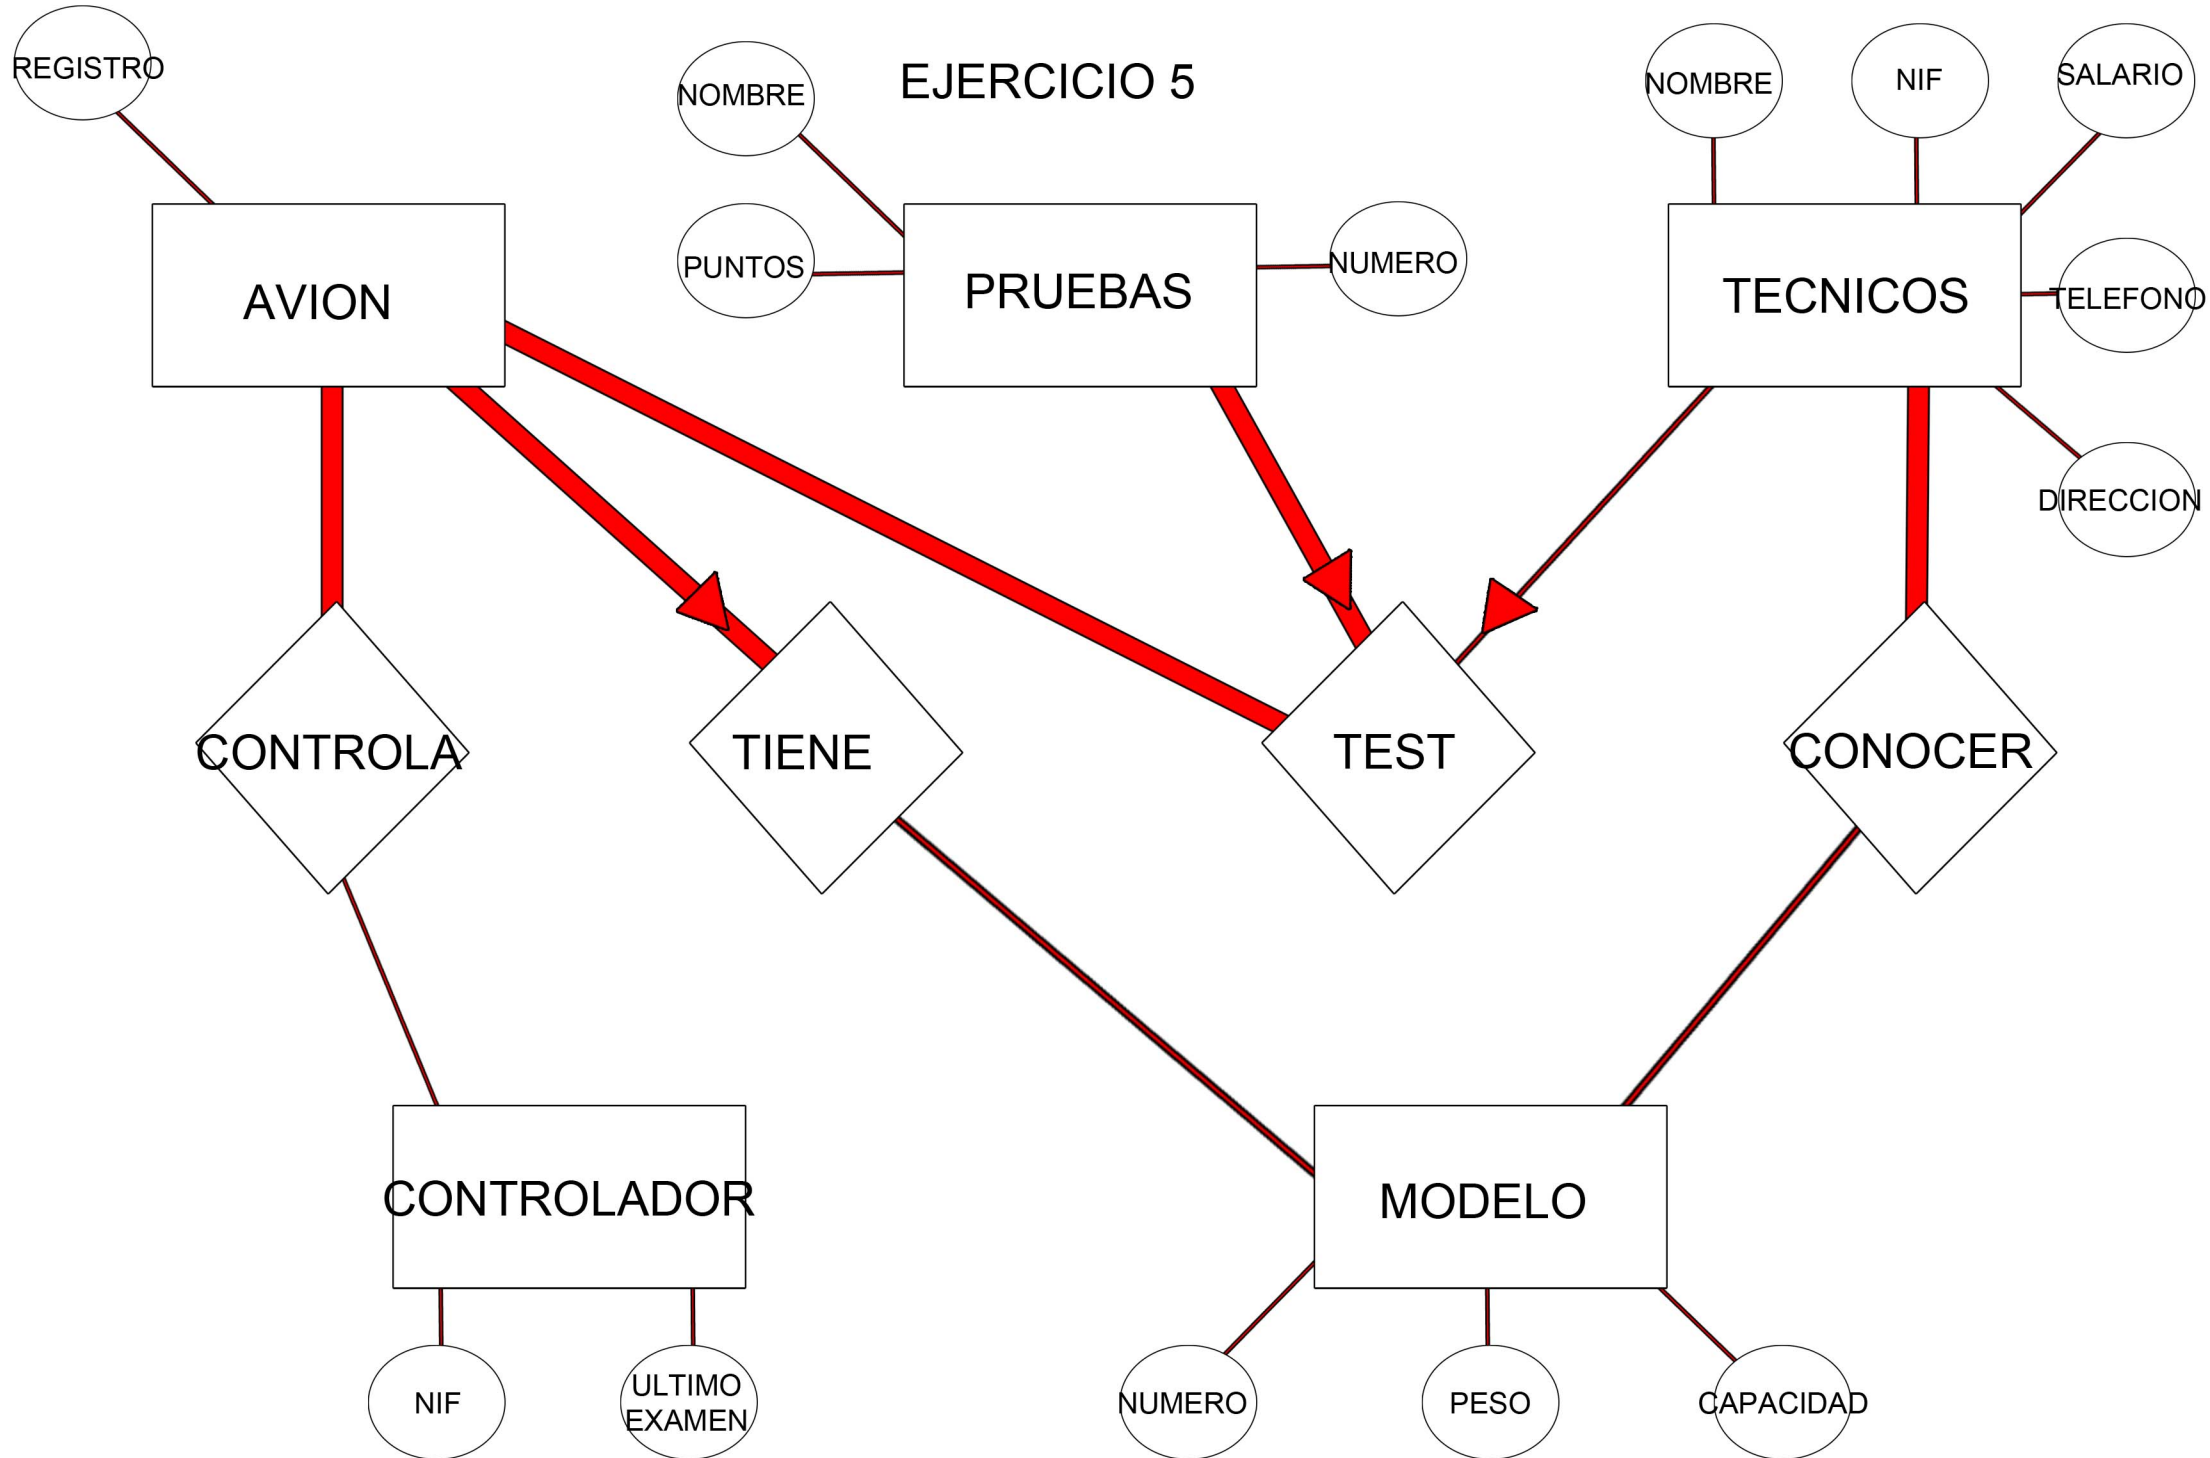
REGISTRO

NOMBRE

EJERCICIO 5

NOMBRE

NIF

SALARIO

AVION

PUNTOS

PRUEBAS

NUMERO

TECNICOS

TELEFONO

DIRECCION

CONTROLA

TIENE

TEST

CONOCER

CONTROLADOR

MODELO

NIF

ULTIMO EXAMEN

NUMERO

PESO

CAPACIDAD